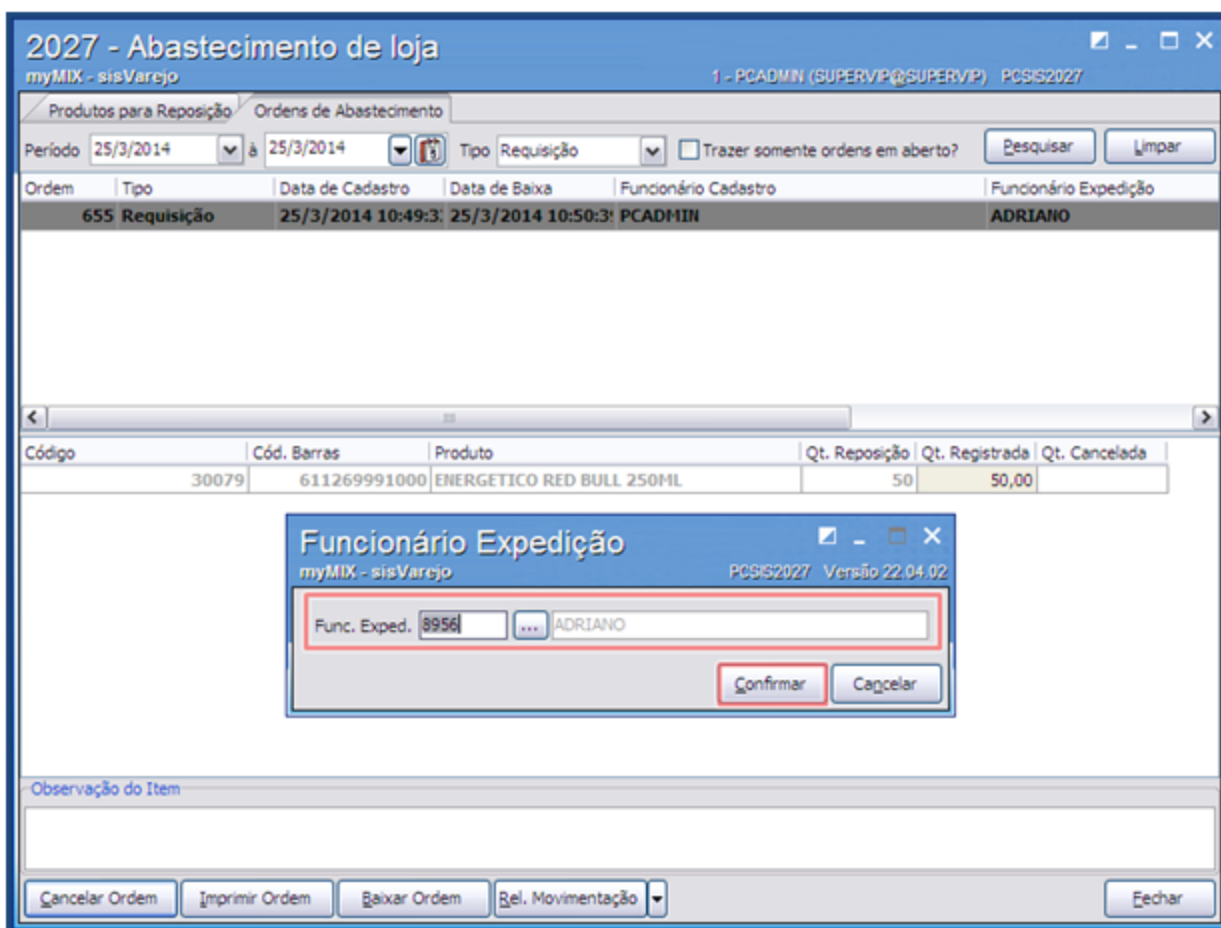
2027 - Abastecimento de loja
myMIX - sisVarejo
1 - PCADMIN (SUPERVIP@SUPERVIP) PCSIS2027

Produtos para Reposição
Ordens de Abastecimento

Período 25/3/2014 à 25/3/2014 Tipo Requisição Trazer somente ordens em aberto? Pesquisar Limpar

| Ordem | Tipo | Data de Cadastro | Data de Baixa | Funcionário Cadastro | Funcionário Expedição |
|---|---|---|---|---|---|
| 655 | Requisição | 25/3/2014 10:49:3 | 25/3/2014 10:50:3 | PCADMIN | ADRIANO |

| Código | Cód. Barras | Produto | Qt. Reposição | Qt. Registrada | Qt. Cancelada |
|---|---|---|---|---|---|
| 30079 | 611269991000 | ENERGETICO RED BULL 250ML | 50 | 50,00 | |

Funcionário Expedição
myMIX - sisVarejo
PCSIS2027 Versão 22.04.02

Func. Exped. 8956 ... ADRIANO

Confirmar Cancelar

Observação do Item

Cancelar Ordem Imprimir Ordem Baixar Ordem Rel. Movimentação Fechar